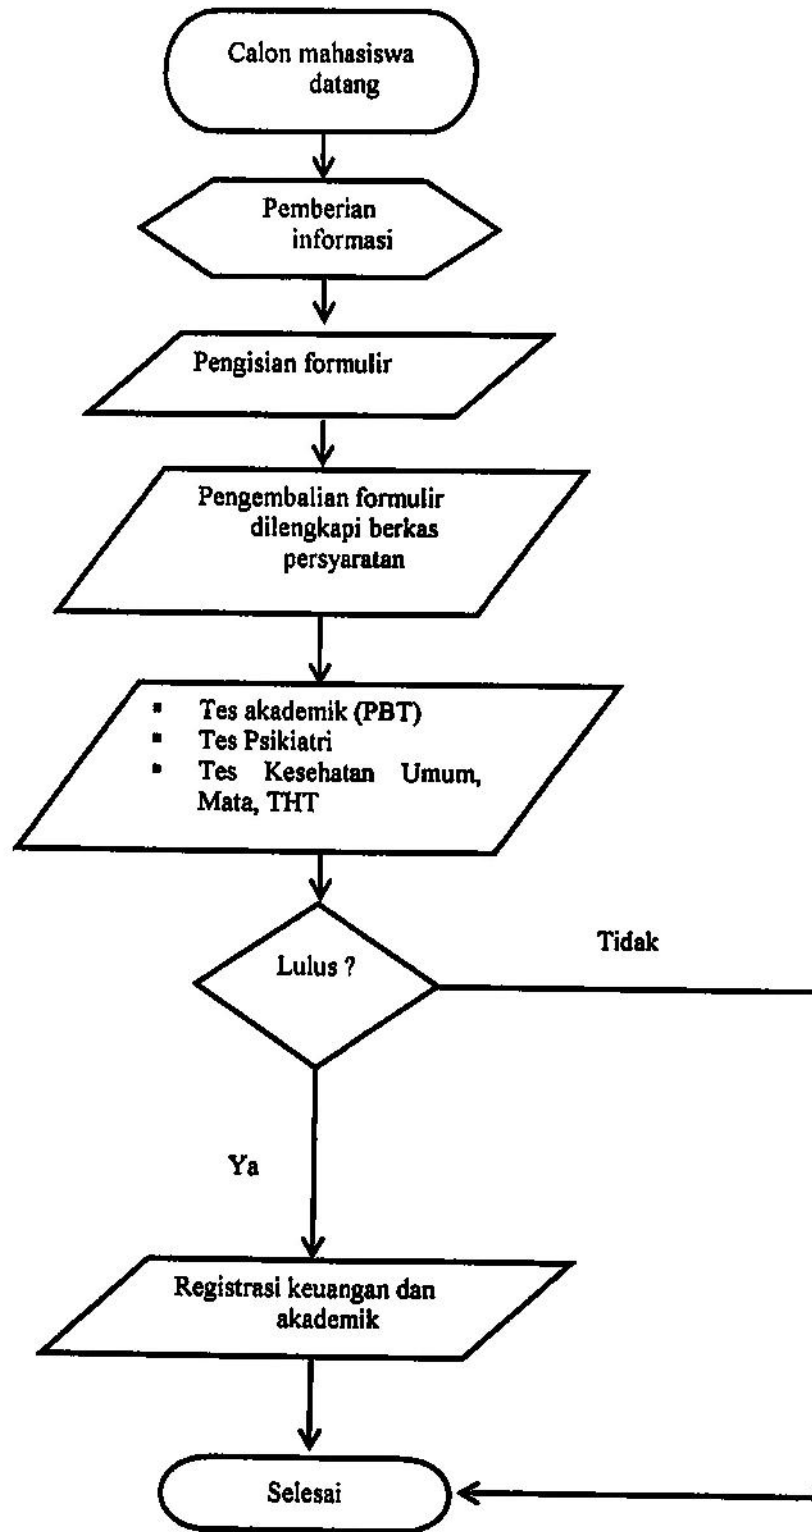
Calon mahasiswa datang

Pemberian informasi

Pengisian formulir

Pengembalian formulir dilengkapi berkas persyaratan

- Tes akademik (PBT)
- Tes Psikiatri
- Tes Kesehatan Umum, Mata, THT

Lulus ?

Tidak

Ya

Registrasi keuangan dan akademik

Selesai